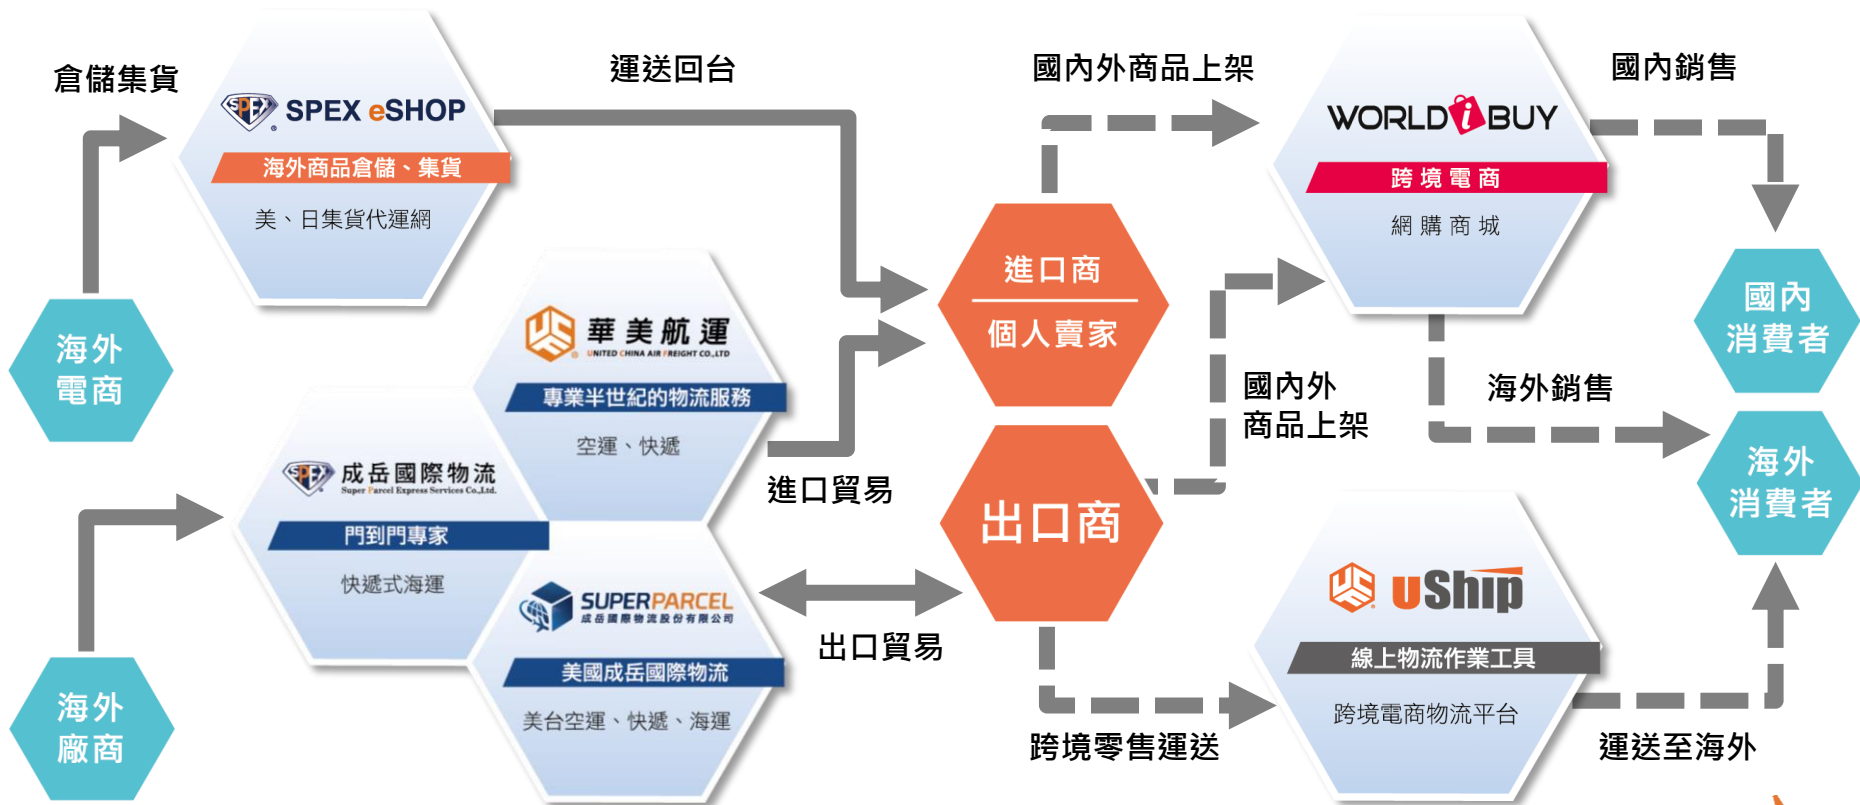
倉儲集貨

SPEX eSHOP
海外商品倉儲、集貨
美、日集貨代運網

運送回台

國內外商品上架

WORLD i BUY
跨境電商
網購商城

國內銷售

海外電商

華美航運
UNITED CHINA AIR FREIGHT CO.,LTD
專業半世紀的物流服務
空運、快遞

進口商
個人賣家

國內消費者

國內外商品上架

海外銷售

成岳國際物流
Super Parcel Express Services Co.,Ltd.
門到門專家
快遞式海運

進口貿易

出口商

海外消費者

SUPERPARCEL
成岳國際物流股份有限公司
美國成岳國際物流
美台空運、快遞、海運

出口貿易

uShip
線上物流作業工具
跨境電商物流平台

海外廠商

跨境零售運送

運送至海外